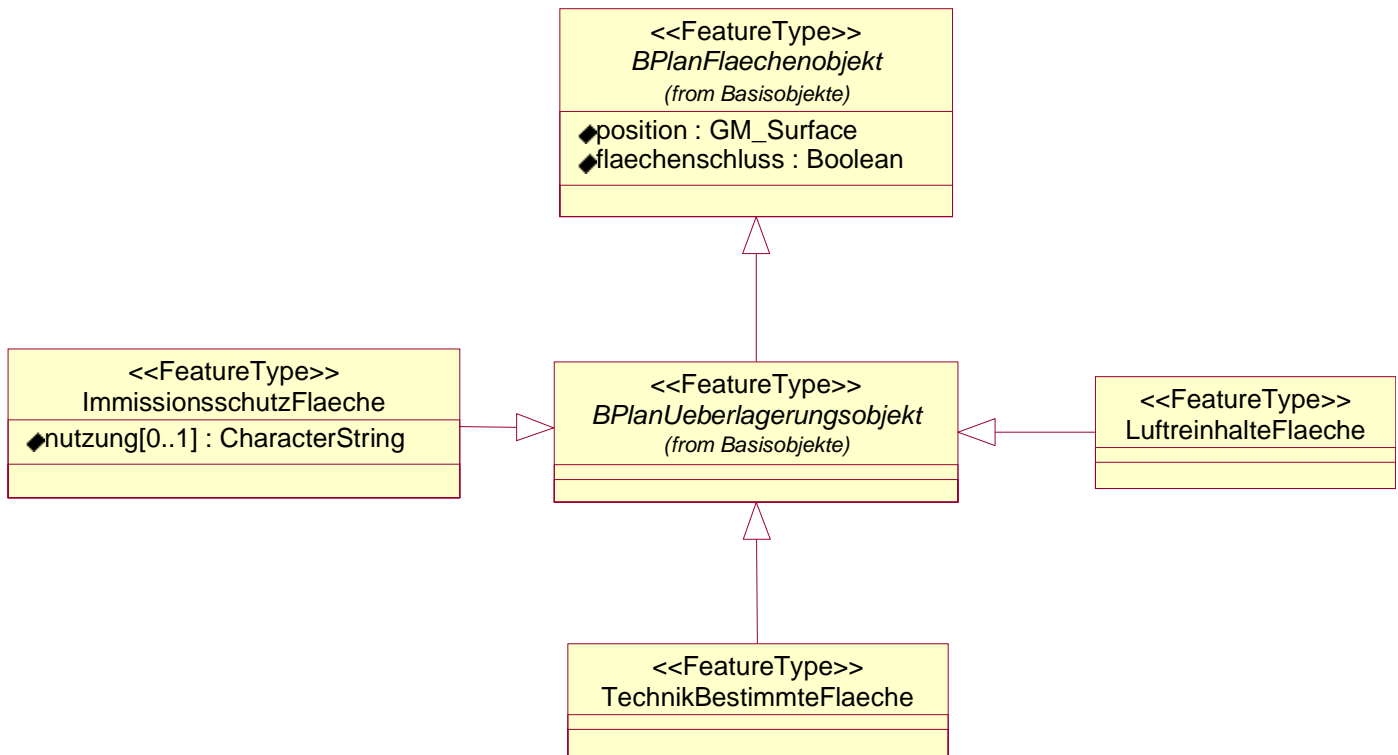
<<FeatureType>>
BPlanFlaechenobjekt
(from Basisobjekte)

position : GM_Surface
flaechenschluss : Boolean

<<FeatureType>>
ImmissionsschutzFlaeche

nutzung[0..1] : CharacterString

<<FeatureType>>
BPlanUeberlagerungsobjekt
(from Basisobjekte)

<<FeatureType>>
LuftreinhalteFlaeche

<<FeatureType>>
TechnikBestimmteFlaeche